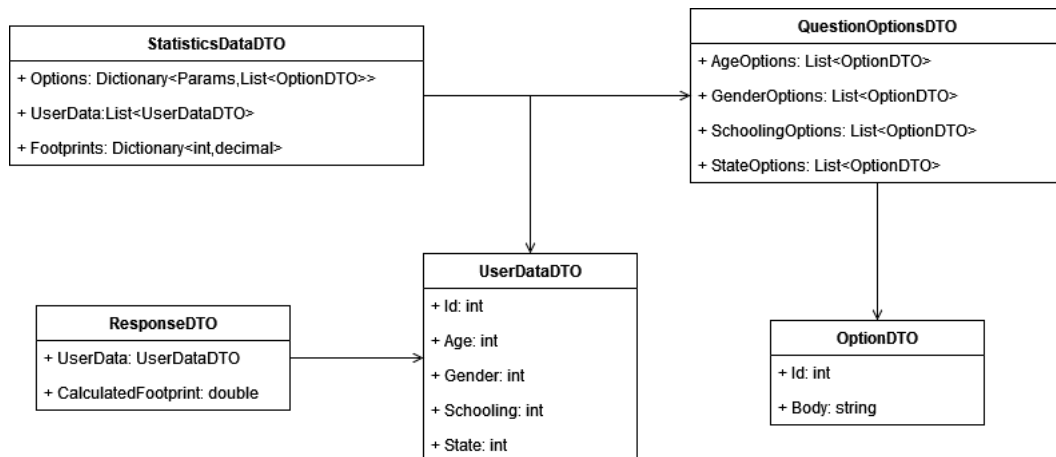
StatisticsDataDTO

+ Options: Dictionary<Params,List<OptionDTO>>

+ UserData:List<UserDataDTO>

+ Footprints: Dictionary<int,decimal>

QuestionOptionsDTO

+ AgeOptions: List<OptionDTO>

+ GenderOptions: List<OptionDTO>

+ SchoolingOptions: List<OptionDTO>

+ StateOptions: List<OptionDTO>

ResponseDTO

+ UserData: UserDataDTO

+ CalculatedFootprint: double

UserDataDTO

+ Id: int

+ Age: int

+ Gender: int

+ Schooling: int

+ State: int

OptionDTO

+ Id: int

+ Body: string